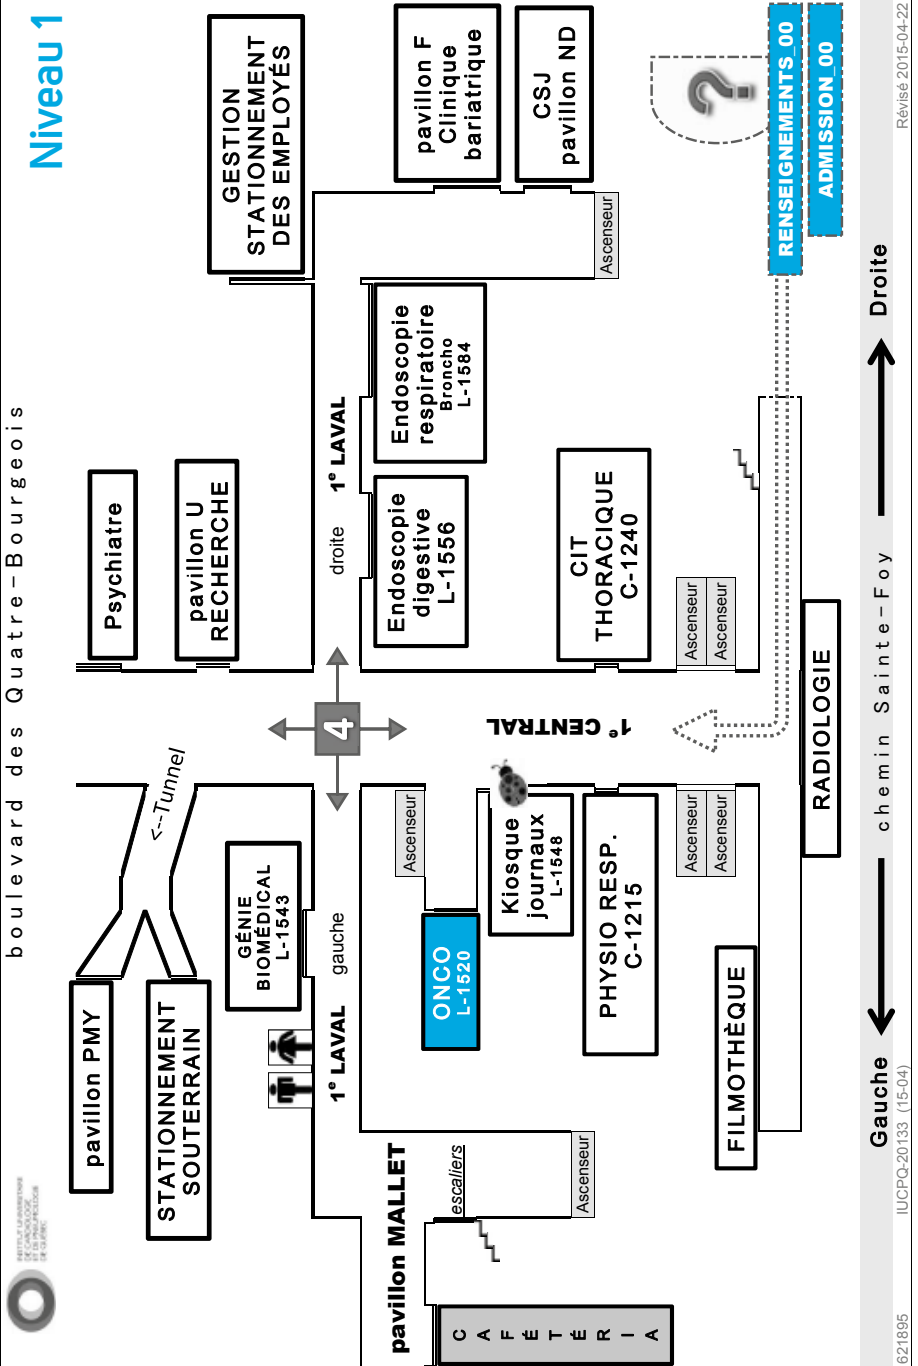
Niveau 1

boulevard des Quatre-Bourgeois

GESTION STATIONNEMENT DES EMPLOYÉS

pavillon F Clinique bariatrique

CSJ pavillon ND

RENSEIGNEMENTS_00

ADMISSION_00

Ascenseur

Endoscopie respiratoire Broncho L-1584

1e LAVAL

droite

Endoscopie digestive L-1556

Psychiatre

pavillon U RECHERCHE

CIT THORACIQUE C-1240

Ascenseur

Ascenseur

4

<--Tunnel

1e CENTRAL

Ascenseur

Kiosque journaux L-1548

PHYSIO RESP. C-1215

Ascenseur

Ascenseur

RADIOLOGIE

GÉNIE BIOMÉDICAL L-1543

gauche

ONCO L-1520

pavillon PMY

STATIONNEMENT SOUTERRAIN

1e LAVAL

FILMOTHÈQUE

pavillon MALLET

escaliers

Ascenseur

CAFÉTÉRIA

Gauche

chemin Sainte-Foy

Droite

621895

IUCPQ-20133 (15-04)

Révisé 2015-04-22